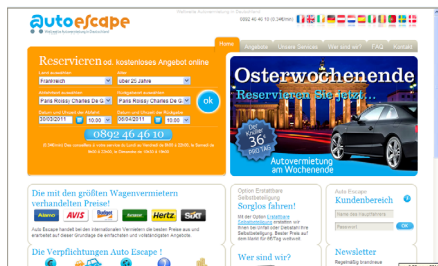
autoescape

Reservieren od. kostenloses Angebot online

Frankreich
über 25 Jahre
Paris Roissy Charles De G
Paris Roissy Charles De G
20/03/2011
10:00
06/04/2011
10:00
ok

0892 46 46 10

Home
Angebote
Unsere Services
Wer sind wir?
FAQ
Kontakt

Osterwochenende
Reservieren Sie jetzt...
36
Autovermietung am Wochenende

Die mit den größten Wagenvermietern verhandelten Preise!
AVIS
Budget
Hertz
SIXT

Die Verpflichtungen Auto Escape !

Sorglos fahren!

Wer sind wir?

Auto Escape
Kundenbereich
ok

Newsletter